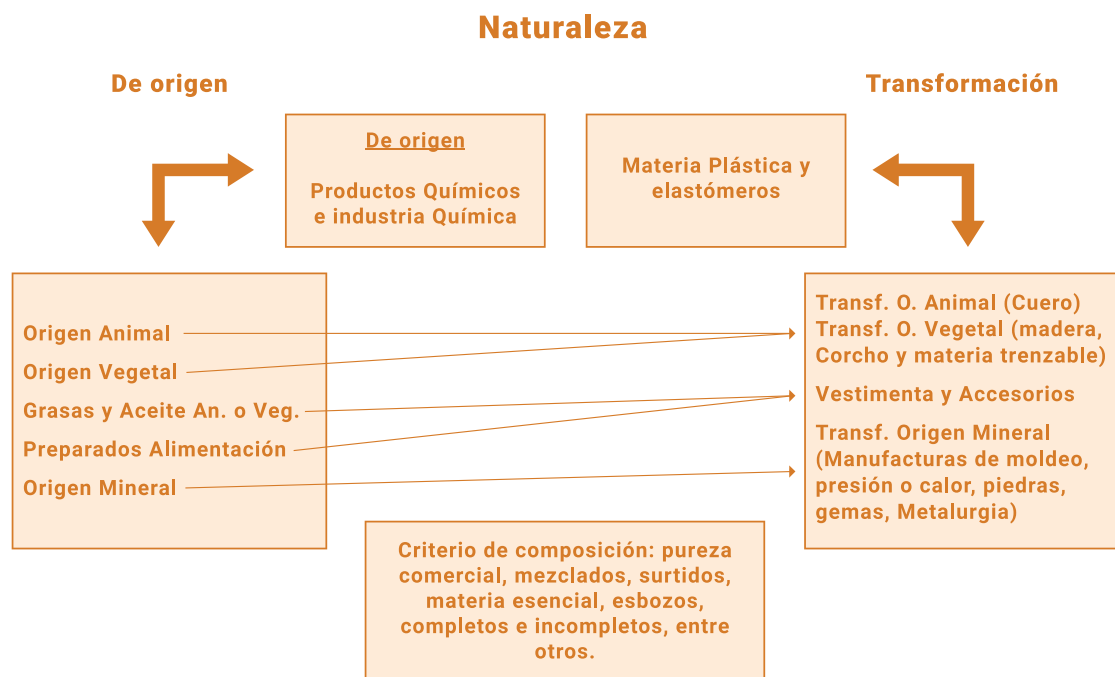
Naturaleza

De origen

Transformación

De origen

Productos Químicos e industria Química

Materia Plástica y elastómeros

Origen Animal
Origen Vegetal
Grasas y Aceite An. o Veg.
Preparados Alimentación
Origen Mineral

Transf. O. Animal (Cuero)
Transf. O. Vegetal (madera, Corcho y materia trenzable)

Vestimenta y Accesorios

Transf. Origen Mineral (Manufacturas de moldeo, presión o calor, piedras, gemas, Metalurgia)

Criterio de composición: pureza comercial, mezclados, surtidos, materia esencial, esbozos, completos e incompletos, entre otros.